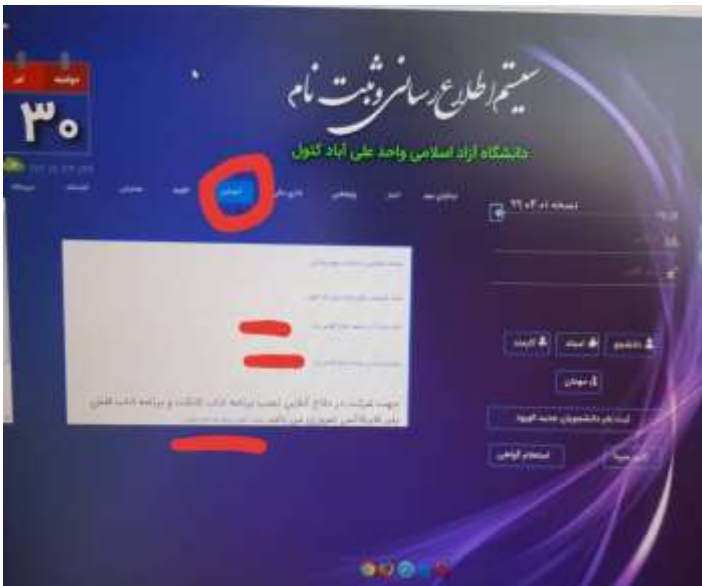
سیستم اطلاع رسانی و ثبت نام

دانشگاه آزاد اسلامی واحد علی آباد کتول

دوشنبه

آذر

۳۰

دانشجو

استاد

کارمند

مهمان

ثبت نام دانشجویان جدید الورود

استعلام گواهی

جهت شرکت در کلاس آنلاین نصب برنامه ادوب کانکت و برنامه ادوب فلش پلیر الزامی است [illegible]